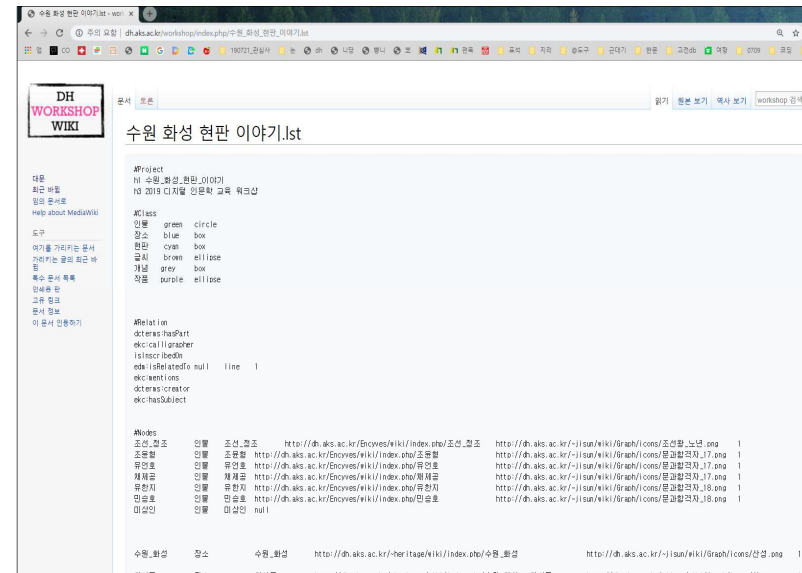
수원 화성 현판 이야기.lst - wor ×

← → C ⓘ 주의 요함 | dh.aks.ac.kr/workshop/index.php/수원_화성_현판_이야기.lst

DH WORKSHOP WIKI

문서 토론

읽기 원본 보기 역사 보기 workshop 검색

수원 화성 현판 이야기.lst

대문
최근 바뀜
임의 문서로
Help about MediaWiki

도구
여기를 가리키는 문서
가리키는 글의 최근 바뀜
특수 문서 목록
인쇄용 판
고유 링크
문서 정보
이 문서 인용하기

#Project
h1 수원_화성_현판_이야기
h3 2019 디지털 인문학 교육 워크샵

#Class
인물 green circle
장소 blue box
현판 cyan box
글씨 brown ellipse
개념 grey box
작품 purple ellipse

#Relation
dcterms:hasPart
ekc:calligrapher
isInscribedOn
edm:isRelatedTo null line 1
ekc:mentions
dcterms:creator
ekc:hasSubject

#Nodes
조선_정조 인물 조선_정조 http://dh.aks.ac.kr/Encyves/wiki/index.php/조선_정조 http://dh.aks.ac.kr/~jisun/wiki/Graph/icons/조선왕_노년.png 1
조윤형 인물 조윤형 http://dh.aks.ac.kr/Encyves/wiki/index.php/조윤형 http://dh.aks.ac.kr/~jisun/wiki/Graph/icons/문과합격자_17.png 1
유언호 인물 유언호 http://dh.aks.ac.kr/Encyves/wiki/index.php/유언호 http://dh.aks.ac.kr/~jisun/wiki/Graph/icons/문과합격자_17.png 1
채제공 인물 채제공 http://dh.aks.ac.kr/Encyves/wiki/index.php/채제공 http://dh.aks.ac.kr/~jisun/wiki/Graph/icons/문과합격자_17.png 1
유한지 인물 유한지 http://dh.aks.ac.kr/Encyves/wiki/index.php/유한지 http://dh.aks.ac.kr/~jisun/wiki/Graph/icons/문과합격자_18.png 1
민승호 인물 민승호 http://dh.aks.ac.kr/Encyves/wiki/index.php/민승호 http://dh.aks.ac.kr/~jisun/wiki/Graph/icons/문과합격자_18.png 1
미상인 인물 미상인 null

수원_화성 장소 수원_화성 http://dh.aks.ac.kr/~heritage/wiki/index.php/수원_화성 http://dh.aks.ac.kr/~jisun/wiki/Graph/icons/산성.png 1